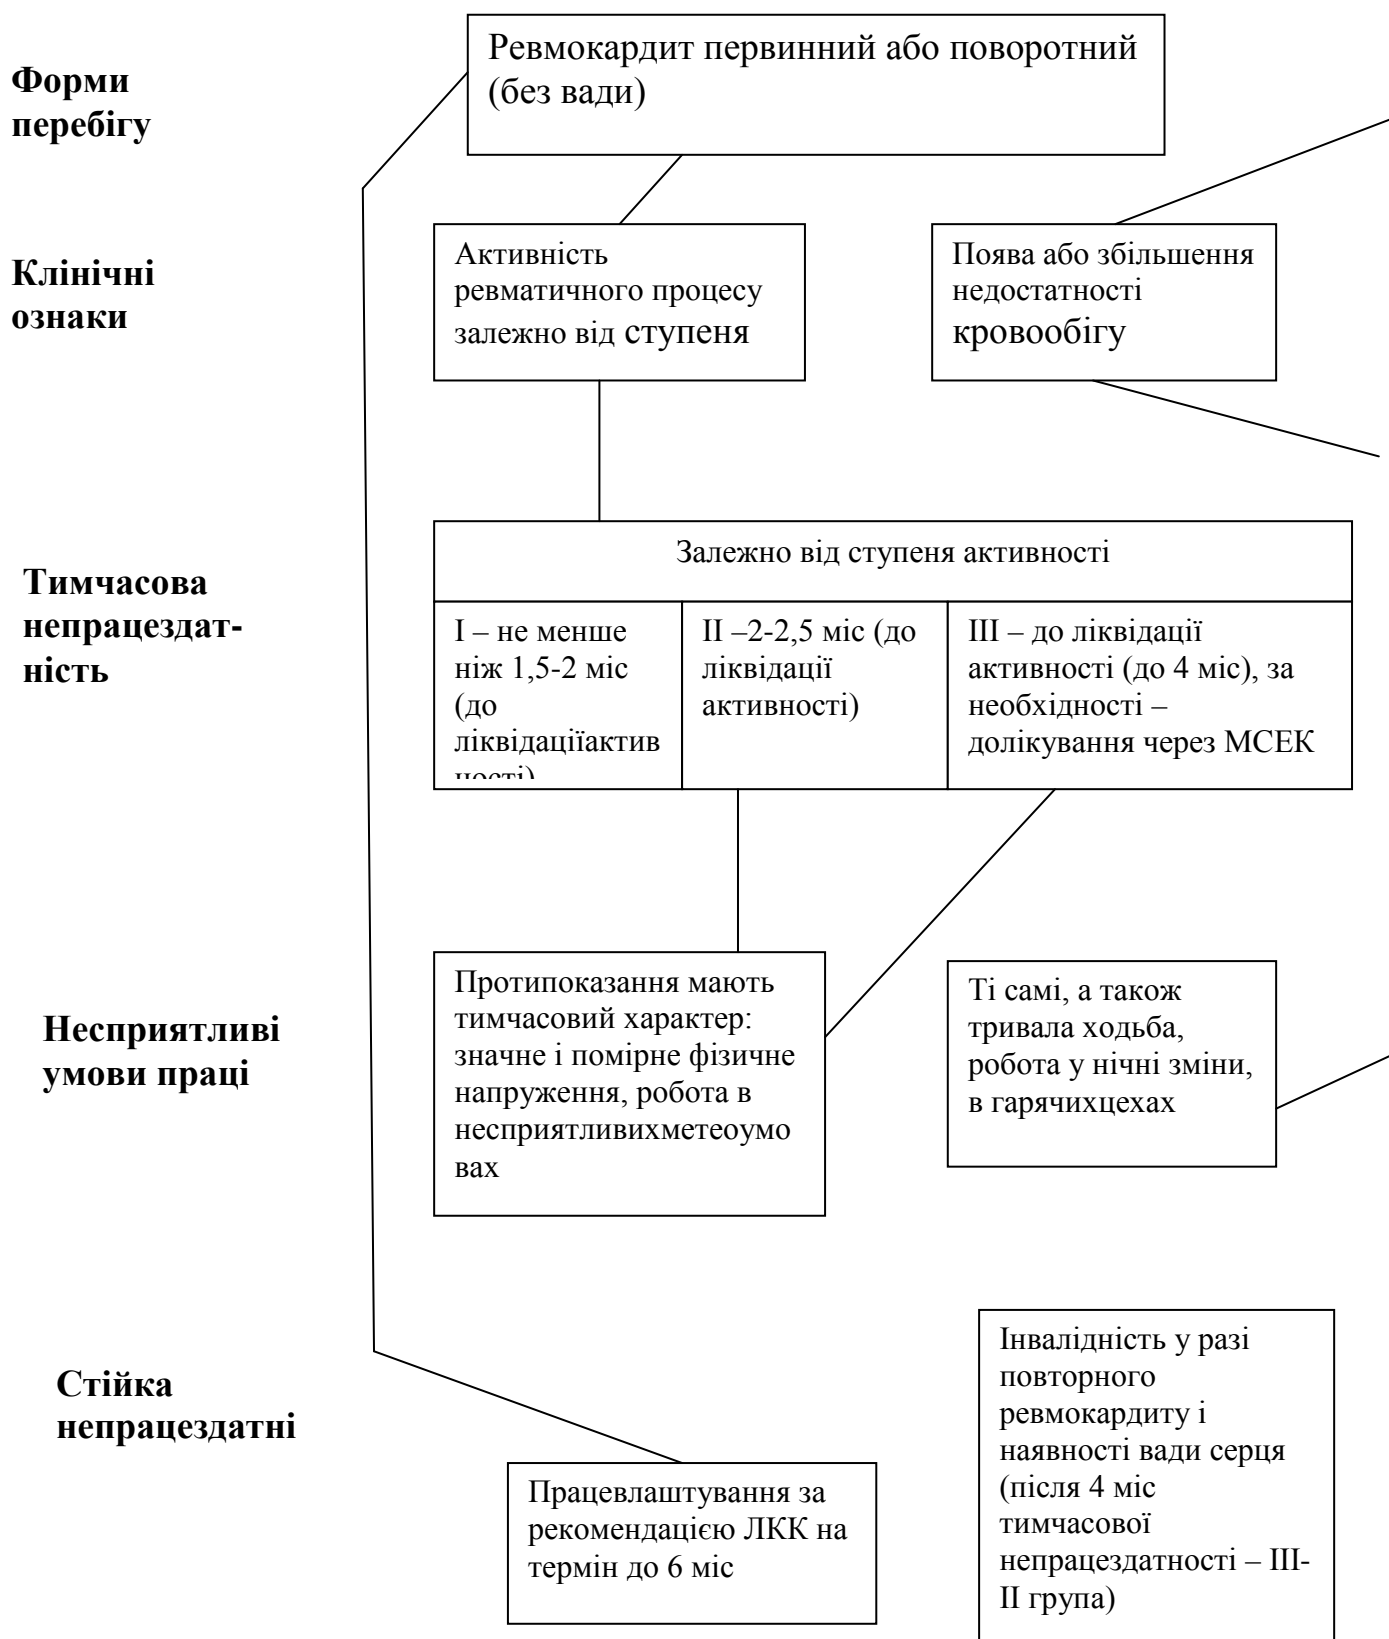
Форми перебігу

Ревмокардит первинний або поворотний (без вади)

Клінічні ознаки

Активність ревматичного процесу залежно від ступеня

Поява або збільшення недостатності кровообігу

Тимчасова непрацездатність

Залежно від ступеня активності

| I – не менше ніж 1,5-2 міс (до ліквідаціїактив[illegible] | II –2-2,5 міс (до ліквідації активності) | III – до ліквідації активності (до 4 міс), за необхідності – долікування через МСЕК |
|---|---|---|

Несприятливі умови праці

Протипоказання мають тимчасовий характер: значне і помірне фізичне напруження, робота в несприятливихметеоумовах

Ті самі, а також тривала ходьба, робота у нічні зміни, в гарячихцехах

Стійка непрацездатні

Інвалідність у разі повторного ревмокардиту і наявності вади серця (після 4 міс тимчасової непрацездатності – III-II група)

Працевлаштування за рекомендацією ЛКК на термін до 6 міс